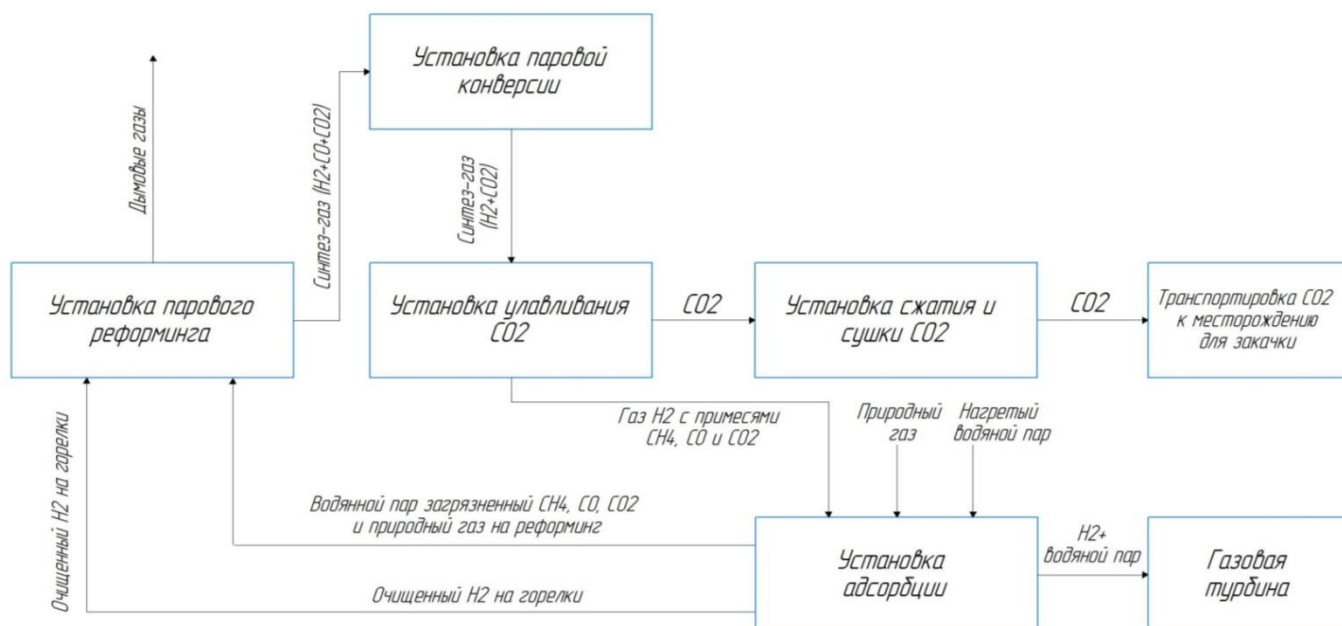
Установка паровой конверсии

Дымовые газы

Синтез-газ (H2+CO+CO2)

Синтез-газ (H2+CO2)

Установка парового реформинга

Установка улавливания CO2

CO2

Установка сжатия и сушки CO2

CO2

Транспортировка CO2 к месторождению для закачки

Газ H2 с примесями CH4, CO и CO2

Природный газ

Нагретый водяной пар

Очищенный H2 на горелки

Водянной пар загрязненный CH4, CO, CO2 и природный газ на реформинг

Установка адсорбции

H2+ водяной пар

Газовая турбина

Очищенный H2 на горелки